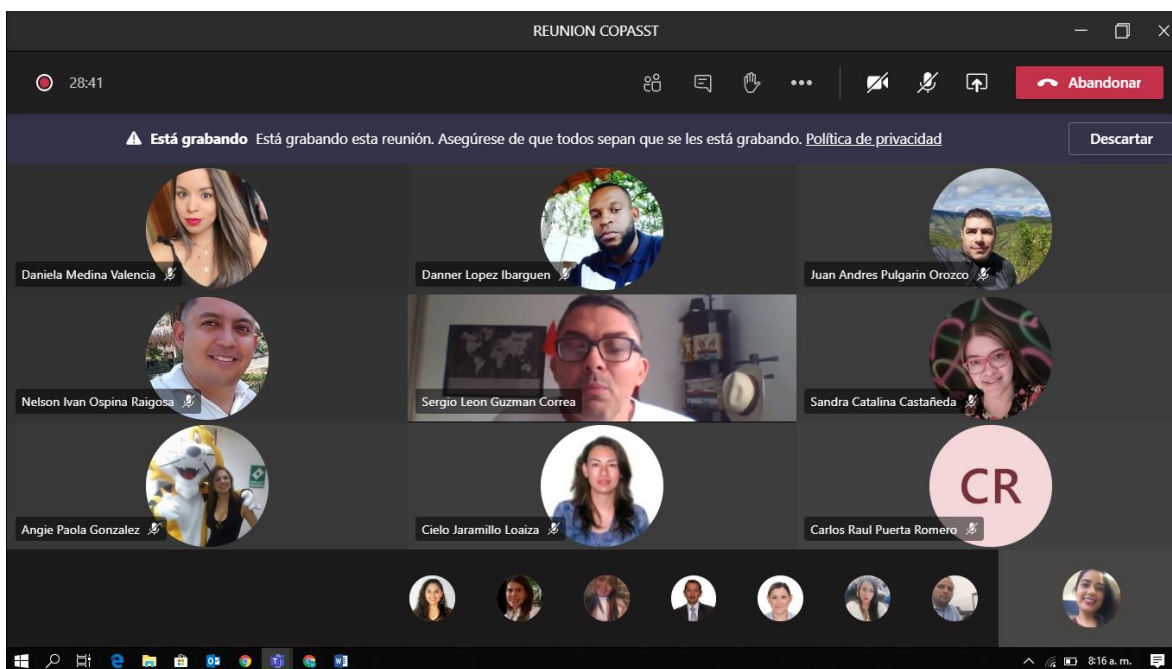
REUNION COPASST

28:41

Abandonar

Está grabando Está grabando esta reunión. Asegúrese de que todos sepan que se les está grabando. Política de privacidad

Descartar

Daniela Medina Valencia

Danner Lopez Ibarguen

Juan Andres Pulgarin Orozco

Nelson Ivan Ospina Raigosa

Sergio Leon Guzman Correa

Sandra Catalina Castañeda

Angie Paola Gonzalez

Cielo Jaramillo Loaiza

CR

Carlos Raul Puerta Romero

8:16 a. m.